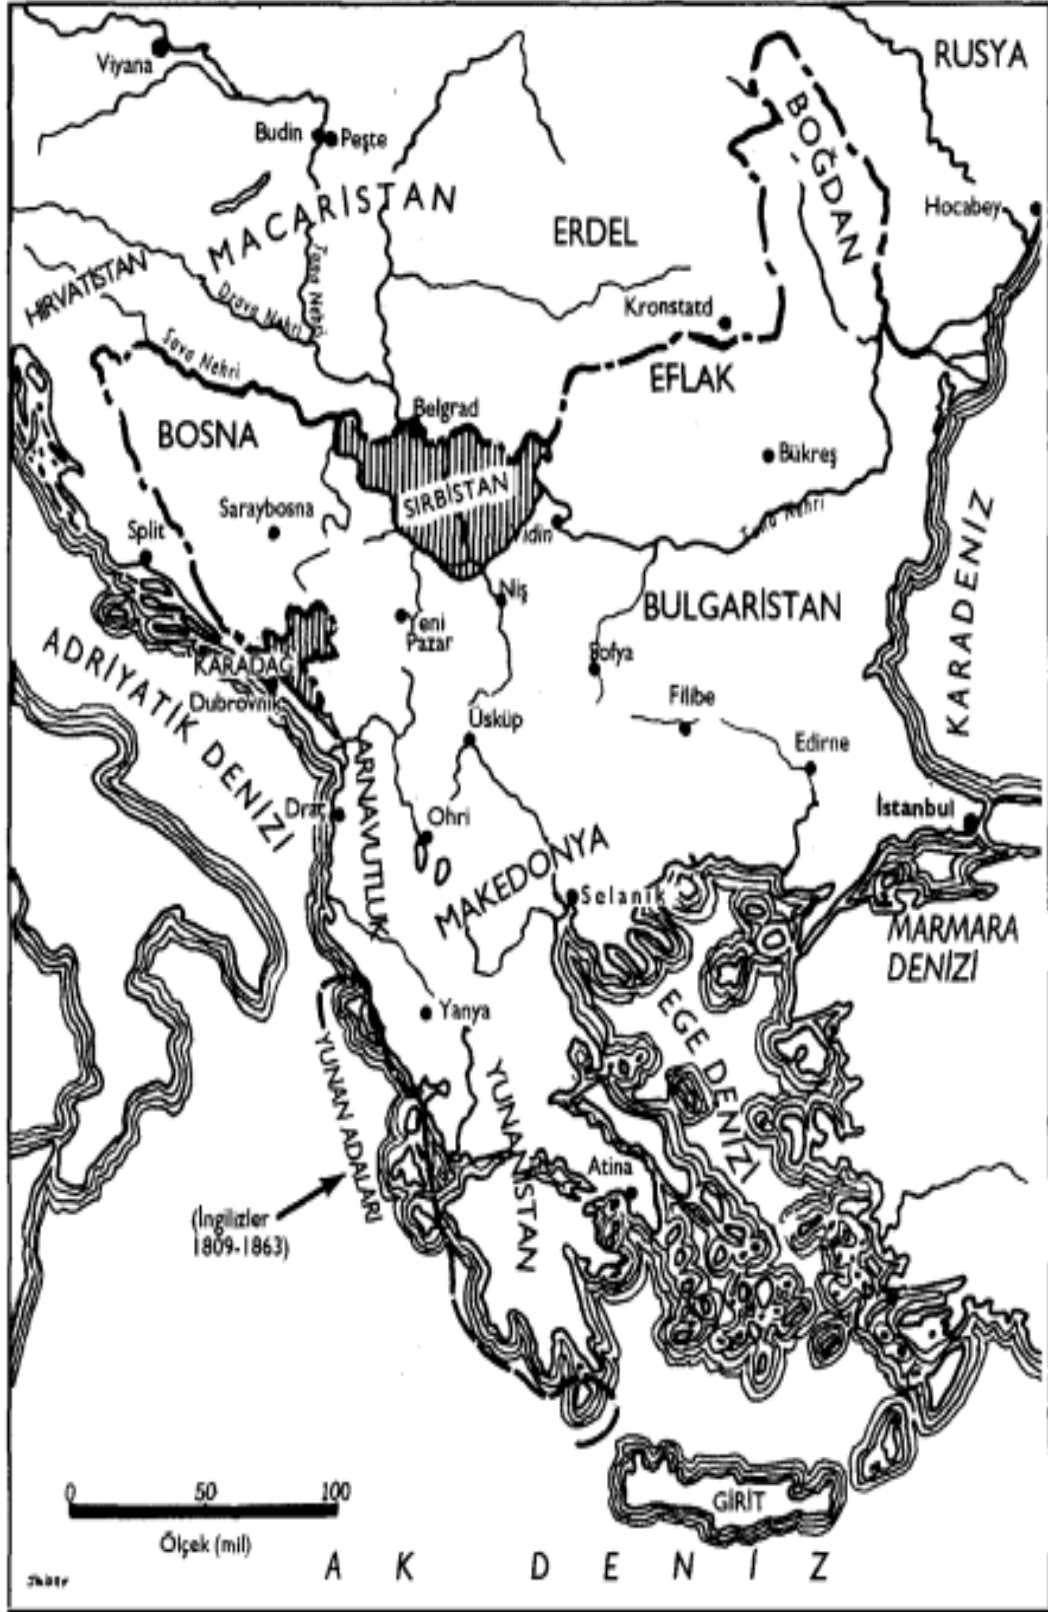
Viyana
RUSYA
Budin Peşte
BOĞDAN
MACARİSTAN
Hocabey
ERDEL
Tuna Nehri
HIRVATİSTAN
Drava Nehri
Kronstatd
Sava Nehri
EFLAK
BOSNA
Belgrad
Bükreş
SIRBİSTAN
Saraybosna
Tuna Nehri
Split
Vidin
KARADENİZ
Niş
Yeni Pazar
BULGARİSTAN
ADRİYATİK DENİZİ
KARADAĞ
Sofya
Dubrovnik
Filibe
Üsküp
Edirne
ARNAVUTLUK
Draç
Ohri
İstanbul
MAKEDONYA
Selanik
MARMARA DENİZİ
Yanya
EGE DENİZİ
YUNAN ADALARI
YUNANİSTAN
Atina
(İngilizler 1809-1863)
0 50 100
Ölçek (mil)
GİRİT
AK DENİZ